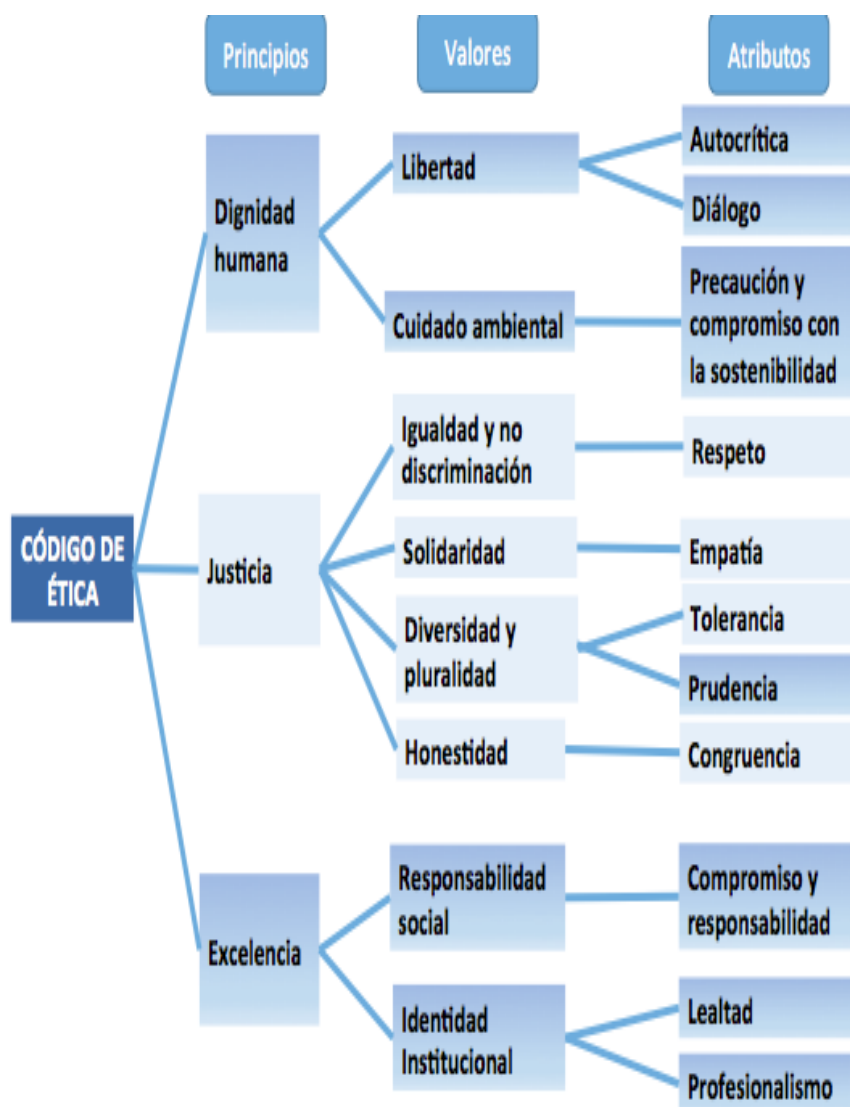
Principios

Valores

Atributos

CÓDIGO DE ÉTICA

Dignidad humana

Libertad

Autocrítica

Diálogo

Cuidado ambiental

Precaución y compromiso con la sostenibilidad

Justicia

Igualdad y no discriminación

Respeto

Solidaridad

Empatía

Diversidad y pluralidad

Tolerancia

Prudencia

Honestidad

Congruencia

Excelencia

Responsabilidad social

Compromiso y responsabilidad

Identidad Institucional

Lealtad

Profesionalismo